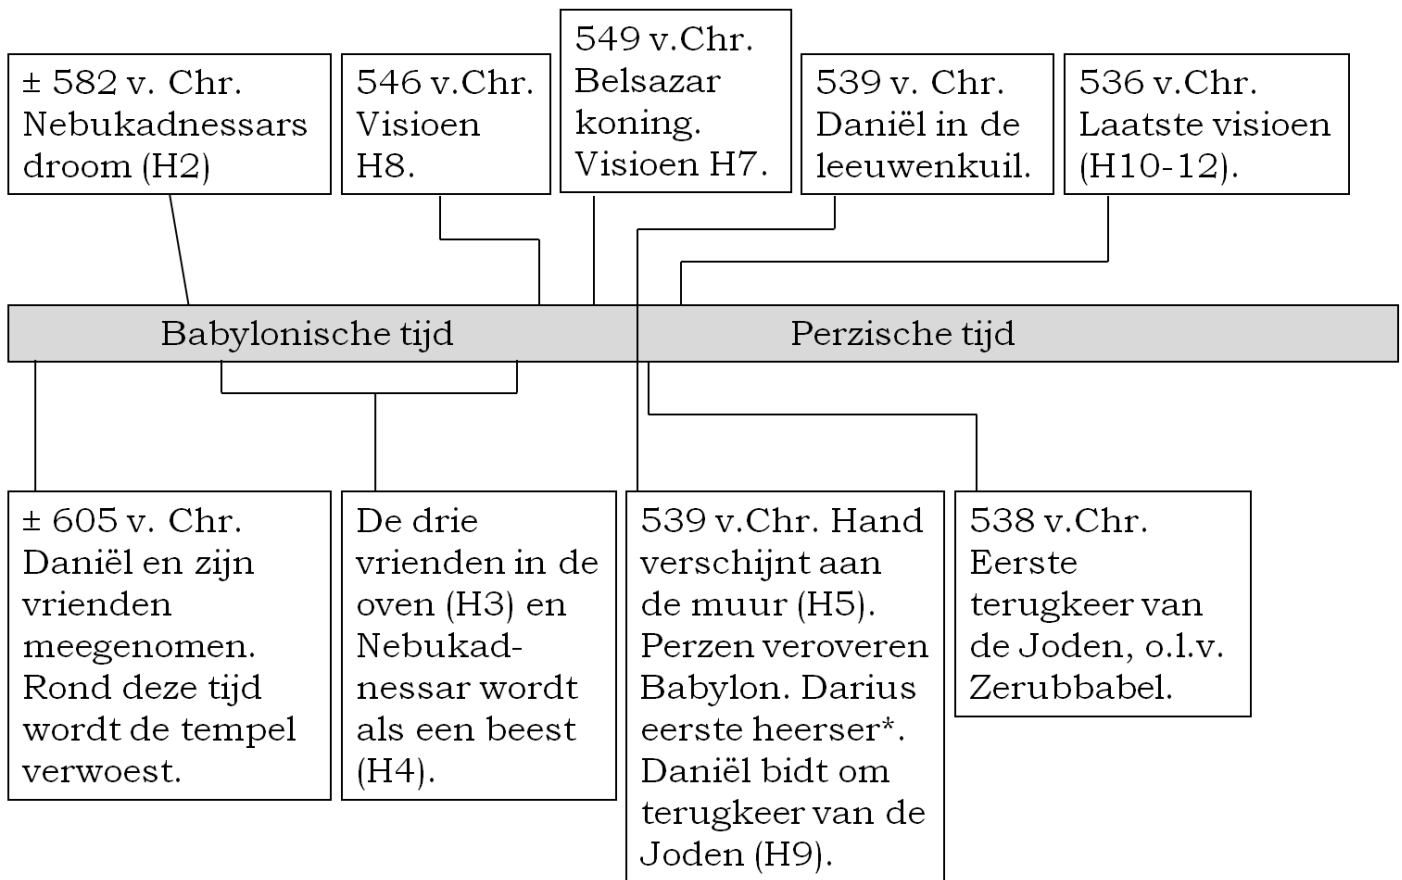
± 582 v. Chr. Nebukadnessars droom (H2)

546 v.Chr. Visioen H8.

549 v.Chr. Belsazar koning. Visioen H7.

539 v. Chr. Daniël in de leeuwenkuil.

536 v.Chr. Laatste visioen (H10-12).

Babylonische tijd

Perzische tijd

± 605 v. Chr. Daniël en zijn vrienden meegenomen. Rond deze tijd wordt de tempel verwoest.

De drie vrienden in de oven (H3) en Nebukadnessar wordt als een beest (H4).

539 v.Chr. Hand verschijnt aan de muur (H5). Perzen veroveren Babylon. Darius eerste heerser*. Daniël bidt om terugkeer van de Joden (H9).

538 v.Chr. Eerste terugkeer van de Joden, o.l.v. Zerubbabel.